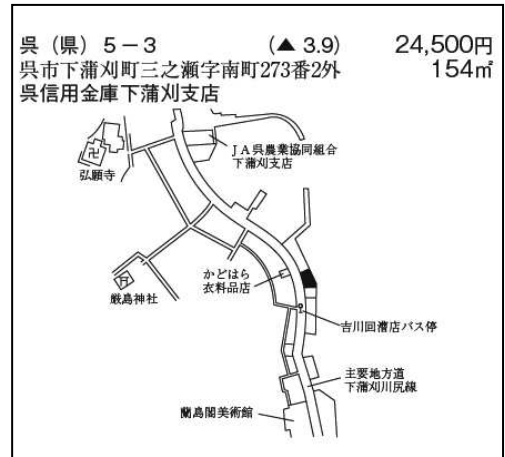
呉（県）5－3　（▲ 3.9）　24,500円
呉市下蒲刈町三之瀬字南町273番2外　154㎡
呉信用金庫下蒲刈支店

ＪＡ呉農業協同組合
下蒲刈支店

弘願寺

かどはら
衣料品店

厳島神社

吉川回漕店バス停

主要地方道
下蒲刈川尻線

蘭島閣美術館